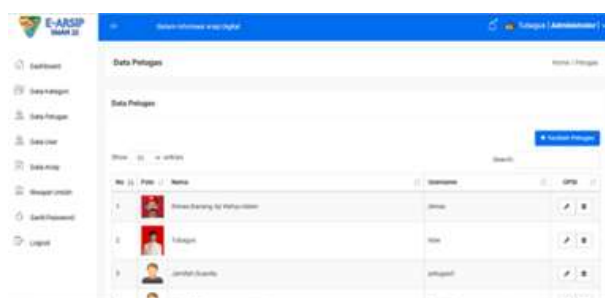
E-ARSIP SMAN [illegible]

Sistem informasi arsip digital

Tubagus [ Administrator ]

Dashboard

Data Kategori

Data Petugas

Data User

Data Arsip

Riwayat Unduh

Ganti Password

Logout

Data Petugas

Home / Petugas

Data Petugas

+ Tambah Petugas

Show 10 entries

Search:

| No | Foto | Nama | Username | OPSI |
|---|---|---|---|---|
| 1 | | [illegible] | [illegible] | |
| 2 | | Tubagus | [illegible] | |
| 3 | | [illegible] | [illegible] | |